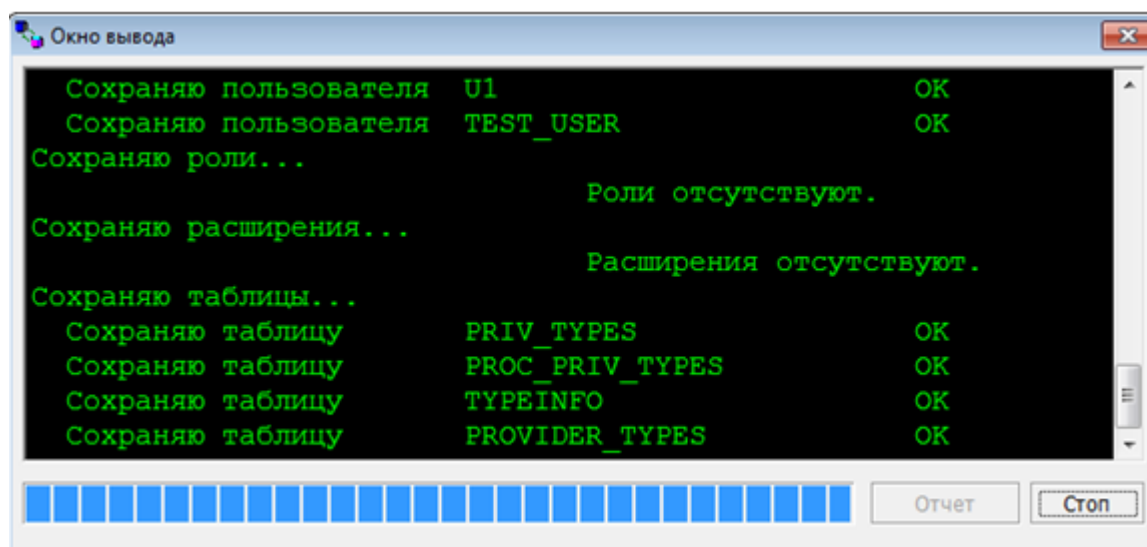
Окно вывода

Сохраняю пользователя U1 OK
Сохраняю пользователя TEST_USER OK
Сохраняю роли...
Роли отсутствуют.
Сохраняю расширения...
Расширения отсутствуют.
Сохраняю таблицы...
Сохраняю таблицу PRIV_TYPES OK
Сохраняю таблицу PROC_PRIV_TYPES OK
Сохраняю таблицу TYPEINFO OK
Сохраняю таблицу PROVIDER_TYPES OK

Отчет
Стоп